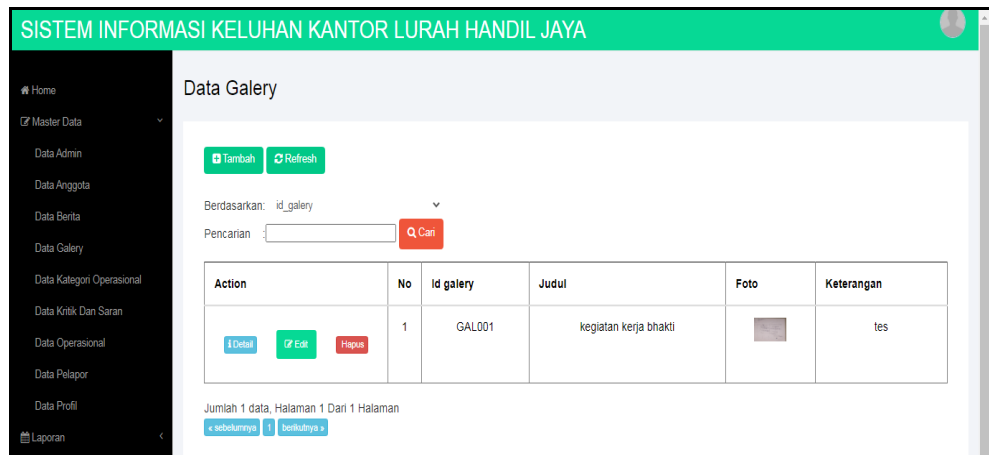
SISTEM INFORMASI KELUHAN KANTOR LURAH HANDIL JAYA

Home
Master Data
Data Admin
Data Anggota
Data Berita
Data Galery
Data Kategori Operasional
Data Kritik Dan Saran
Data Operasional
Data Pelapor
Data Profil
Laporan

Data Galery

Tambah Refresh

Berdasarkan: id_galery

Pencarian : Cari

| Action | No | Id galery | Judul | Foto | Keterangan |
|---|---|---|---|---|---|
| Detail Edit Hapus | 1 | GAL001 | kegiatan kerja bhakti | | tes |

Jumlah 1 data, Halaman 1 Dari 1 Halaman
« sebelumnya 1 berikutnya »